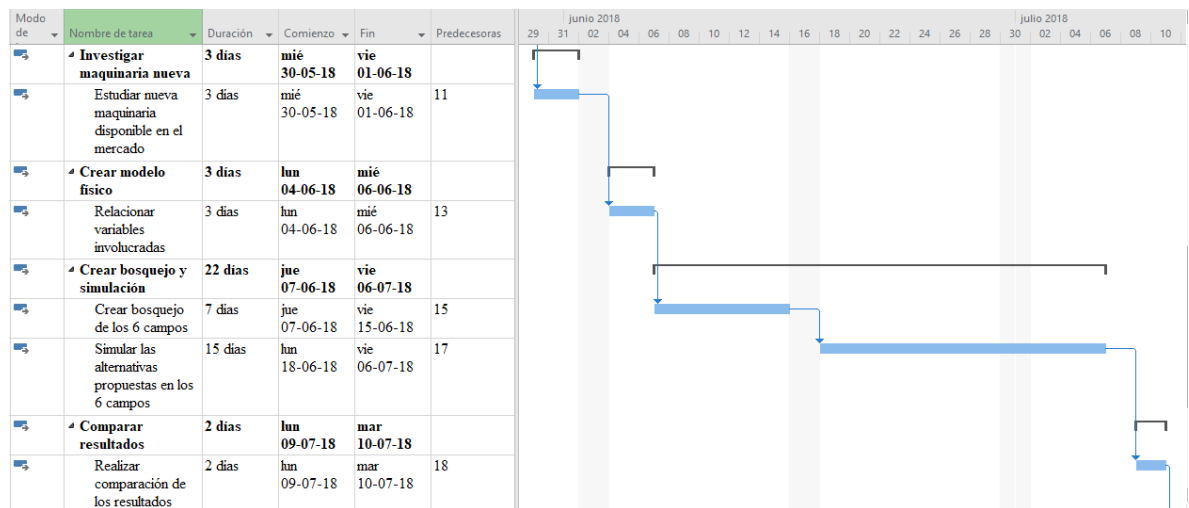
| Modo de | Nombre de tarea | Duración | Comienzo | Fin | Predecesoras |
|---|---|---|---|---|---|
| | ◢ Investigar maquinaria nueva | 3 días | mié 30-05-18 | vie 01-06-18 | |
| | Estudiar nueva maquinaria disponible en el mercado | 3 días | mié 30-05-18 | vie 01-06-18 | 11 |
| | ◢ Crear modelo físico | 3 días | lun 04-06-18 | mié 06-06-18 | |
| | Relacionar variables involucradas | 3 días | lun 04-06-18 | mié 06-06-18 | 13 |
| | ◢ Crear bosquejo y simulación | 22 días | jue 07-06-18 | vie 06-07-18 | |
| | Crear bosquejo de los 6 campos | 7 días | jue 07-06-18 | vie 15-06-18 | 15 |
| | Simular las alternativas propuestas en los 6 campos | 15 días | lun 18-06-18 | vie 06-07-18 | 17 |
| | ◢ Comparar resultados | 2 días | lun 09-07-18 | mar 10-07-18 | |
| | Realizar comparación de los resultados | 2 días | lun 09-07-18 | mar 10-07-18 | 18 |

junio 2018 julio 2018
29 31 02 04 06 08 10 12 14 16 18 20 22 24 26 28 30 02 04 06 08 10